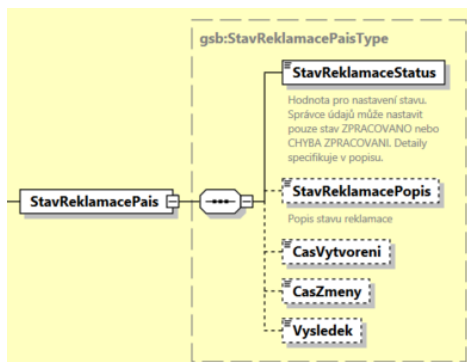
gsb:StavReklamacePaisType

StavReklamacePais

StavReklamaceStatus

Hodnota pro nastavení stavu. Správce údajů může nastavit pouze stav ZPRACOVANO nebo CHYBA ZPRACOVANI. Detaily specifikuje v popisu.

StavReklamacePopis

Popis stavu reklamace

CasVytvoreni

CasZmeny

Vysledek